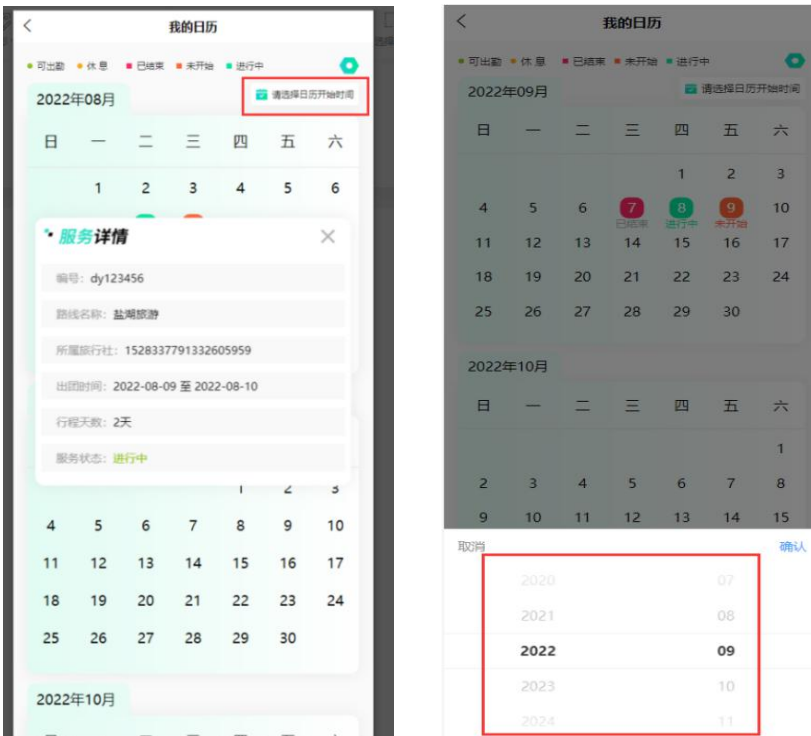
<
我的日历
可出勤 休息 已结束 未开始 进行中
2022年08月
请选择日历开始时间

| 日 | 一 | 二 | 三 | 四 | 五 | 六 |
|---|---|---|---|---|---|---|
| | 1 | 2 | 3 | 4 | 5 | 6 |

服务详情
编号：dy123456
路线名称：盐湖旅游
所属旅行社：1528337791332605959
出团时间：2022-08-09 至 2022-08-10
行程天数：2天
服务状态：进行中

| | | | | 1 | 2 | 3 |
|---|---|---|---|---|---|---|
| 4 | 5 | 6 | 7 | 8 | 9 | 10 |
| 11 | 12 | 13 | 14 | 15 | 16 | 17 |
| 18 | 19 | 20 | 21 | 22 | 23 | 24 |
| 25 | 26 | 27 | 28 | 29 | 30 | |

2022年10月

<
我的日历
可出勤 休息 已结束 未开始 进行中
2022年09月
请选择日历开始时间

| 日 | 一 | 二 | 三 | 四 | 五 | 六 |
|---|---|---|---|---|---|---|
| | | | | 1 | 2 | 3 |
| 4 | 5 | 6 | 7 已结束 | 8 进行中 | 9 未开始 | 10 |
| 11 | 12 | 13 | 14 | 15 | 16 | 17 |
| 18 | 19 | 20 | 21 | 22 | 23 | 24 |
| 25 | 26 | 27 | 28 | 29 | 30 | |

2022年10月

| 日 | 一 | 二 | 三 | 四 | 五 | 六 |
|---|---|---|---|---|---|---|
| | | | | | | 1 |
| 2 | 3 | 4 | 5 | 6 | 7 | 8 |
| 9 | 10 | 11 | 12 | 13 | 14 | 15 |

取消
确认
2020 07
2021 08
2022 09
2023 10
2024 11